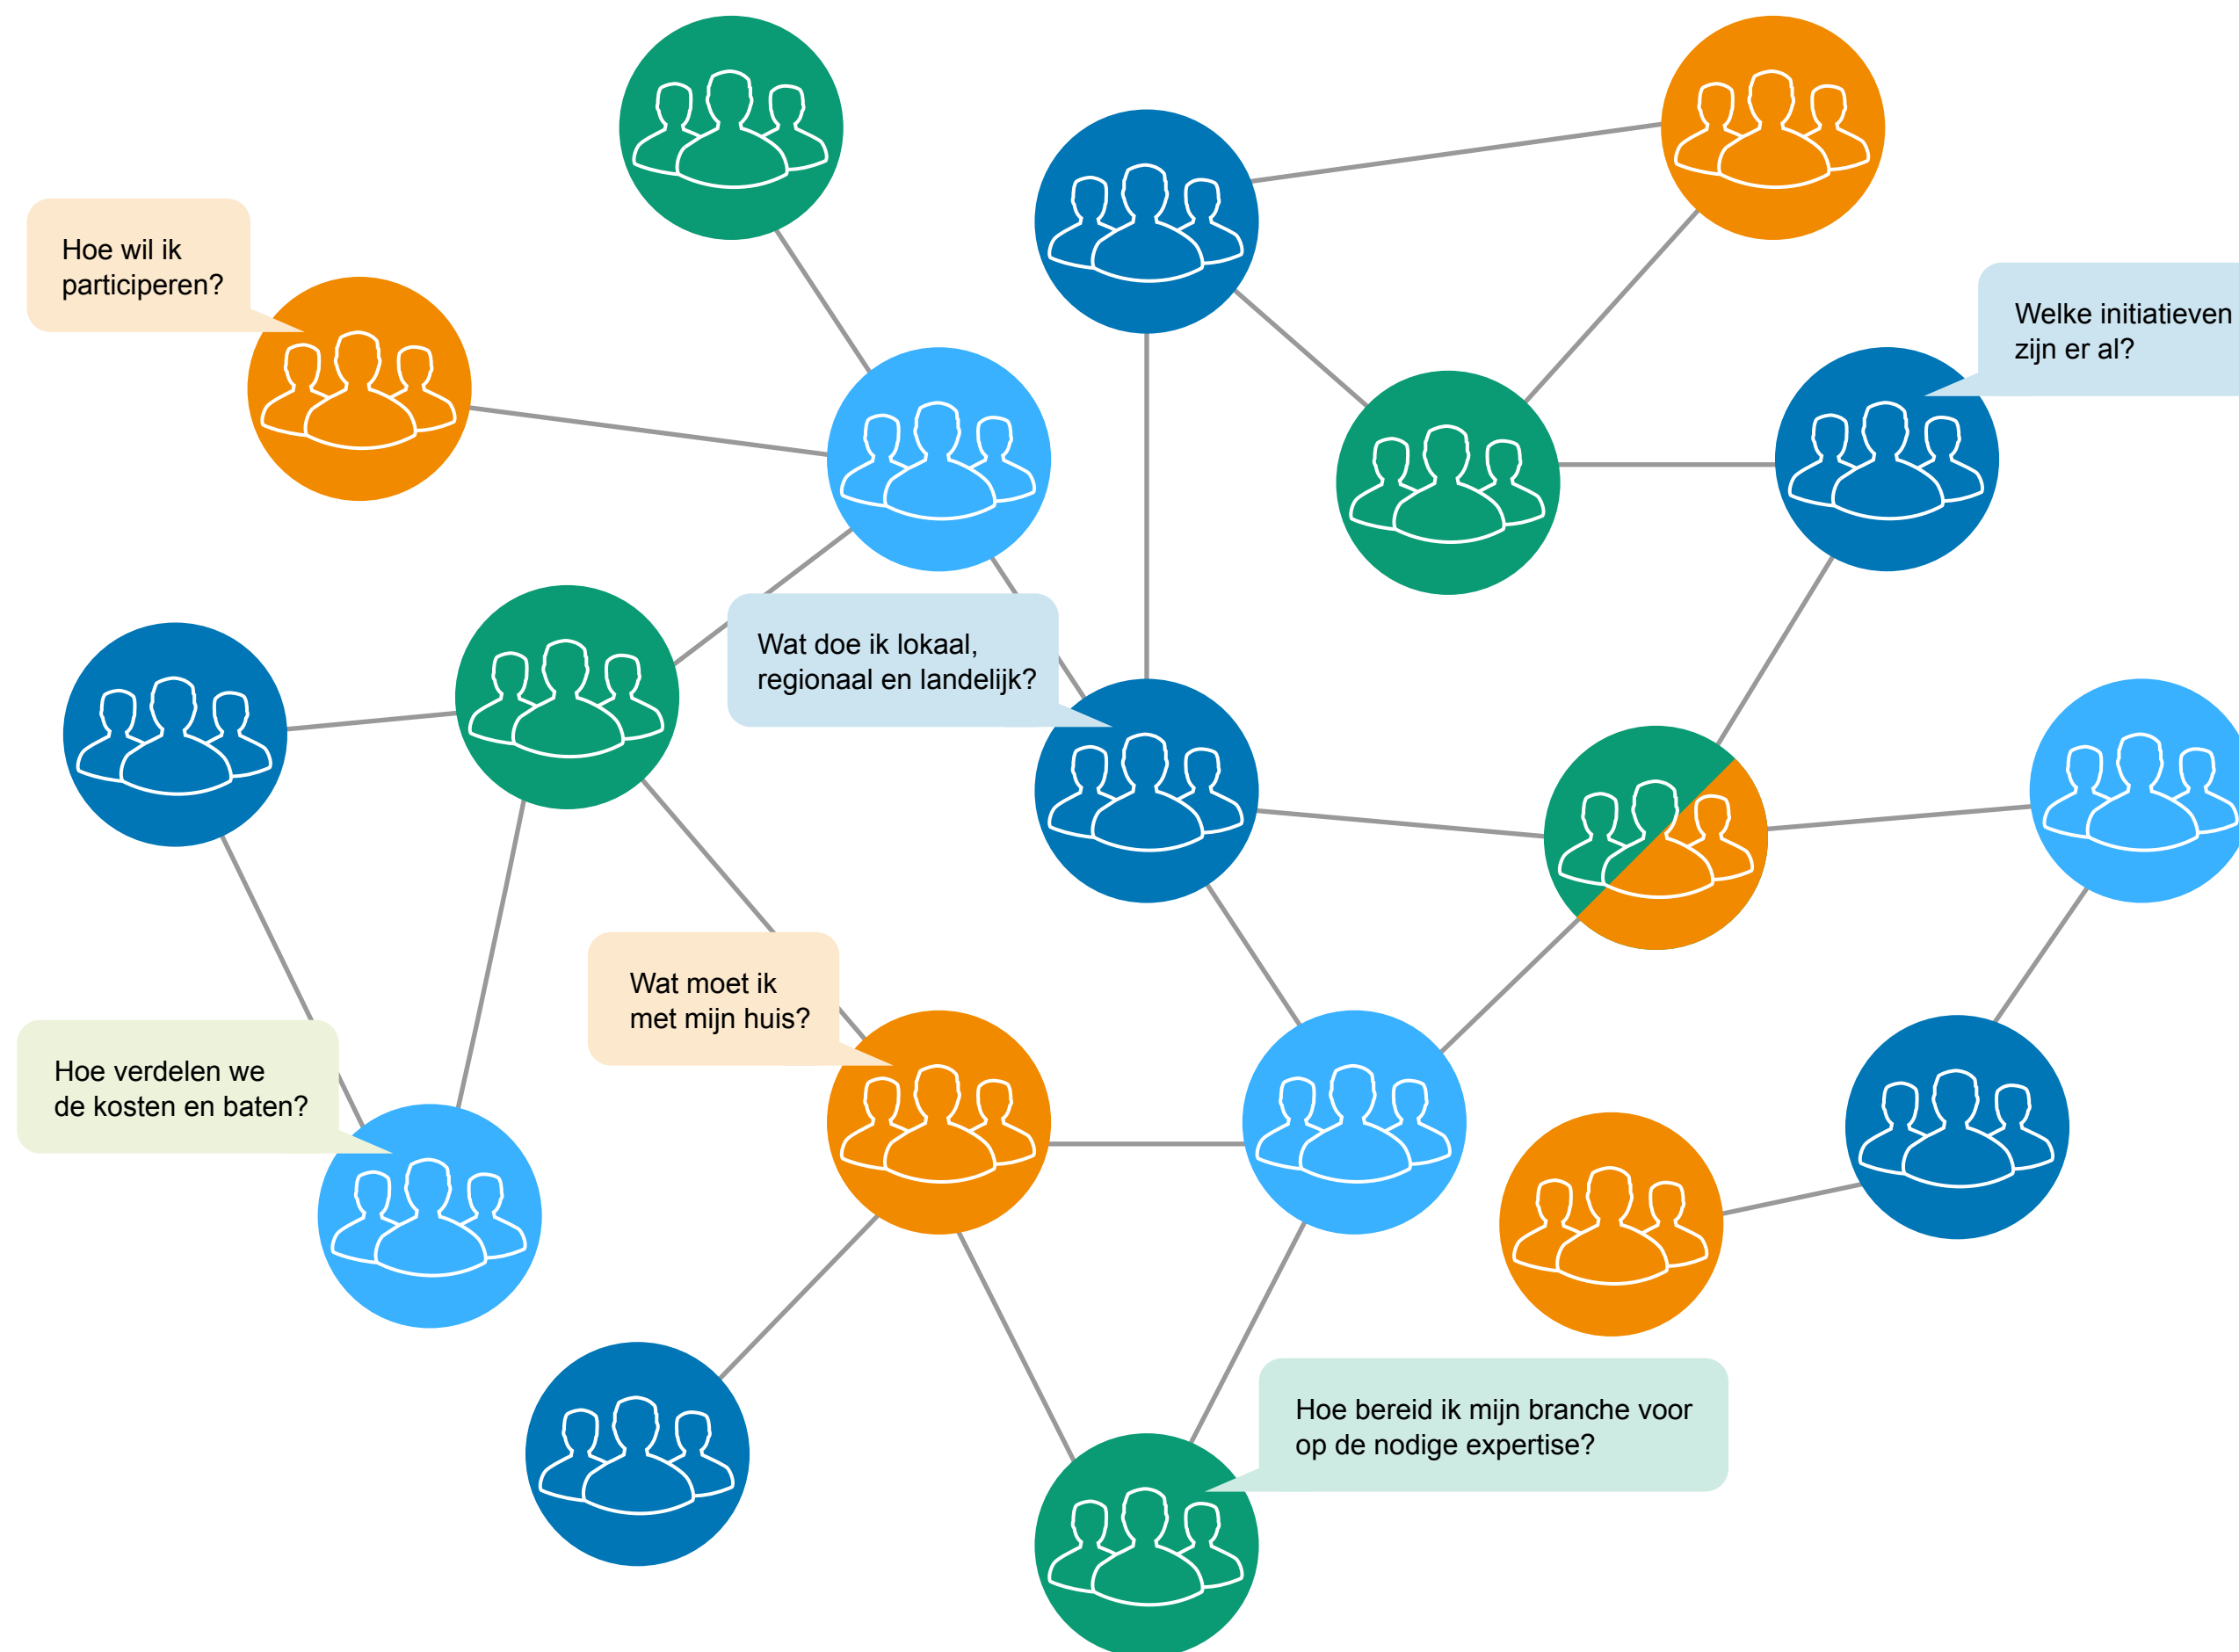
Hoe wil ik participeren?

Welke initiatieven zijn er al?

Wat doe ik lokaal, regionaal en landelijk?

Wat moet ik met mijn huis?

Hoe verdelen we de kosten en baten?

Hoe bereid ik mijn branche voor op de nodige expertise?